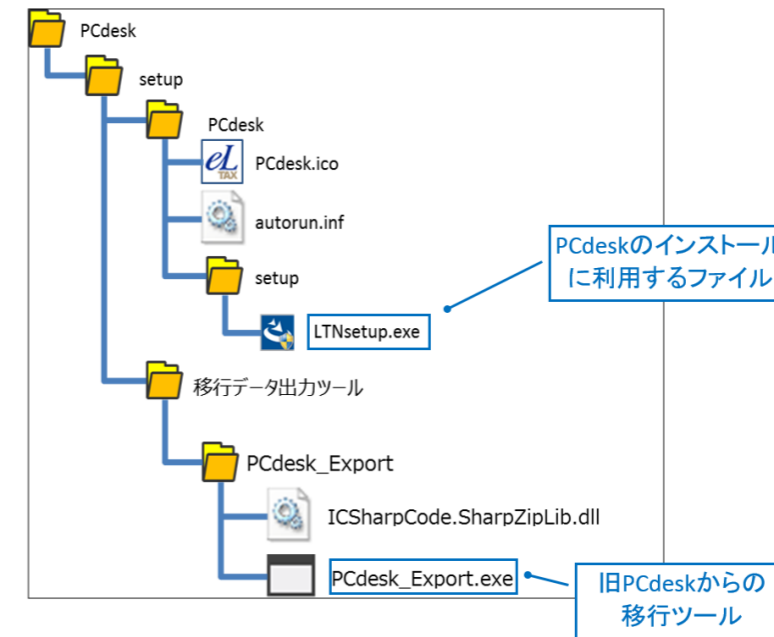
PCdesk

setup

PCdesk

eL TAX

PCdesk.ico

autorun.inf

setup

LTNsetup.exe

PCdeskのインストール
に利用するファイル

移行データ出力ツール

PCdesk_Export

ICSharpCode.SharpZipLib.dll

PCdesk_Export.exe

旧PCdeskからの
移行ツール